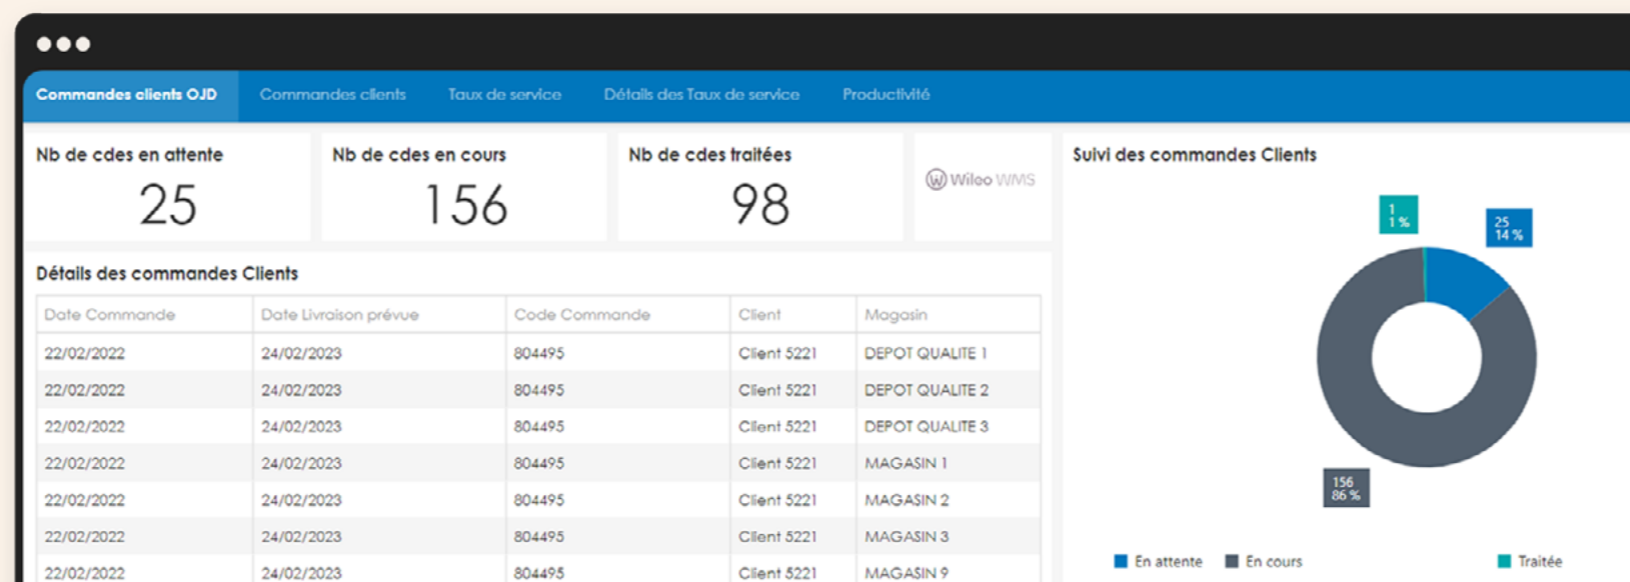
Commandes clients OJD Commandes clients Taux de service Détails des Taux de service Productivité

Nb de cdes en attente
25

Nb de cdes en cours
156

Nb de cdes traitées
98

Wiloo WMS

Suivi des commandes Clients

Détails des commandes Clients

| Date Commande | Date Livraison prévue | Code Commande | Client | Magasin |
|---|---|---|---|---|
| 22/02/2022 | 24/02/2023 | 804495 | Client 5221 | DEPOT QUALITE 1 |
| 22/02/2022 | 24/02/2023 | 804495 | Client 5221 | DEPOT QUALITE 2 |
| 22/02/2022 | 24/02/2023 | 804495 | Client 5221 | DEPOT QUALITE 3 |
| 22/02/2022 | 24/02/2023 | 804495 | Client 5221 | MAGASIN 1 |
| 22/02/2022 | 24/02/2023 | 804495 | Client 5221 | MAGASIN 2 |
| 22/02/2022 | 24/02/2023 | 804495 | Client 5221 | MAGASIN 3 |
| 22/02/2022 | 24/02/2023 | 804495 | Client 5221 | MAGASIN 9 |

1
1 %

25
14 %

156
86 %

En attente En cours Traitée